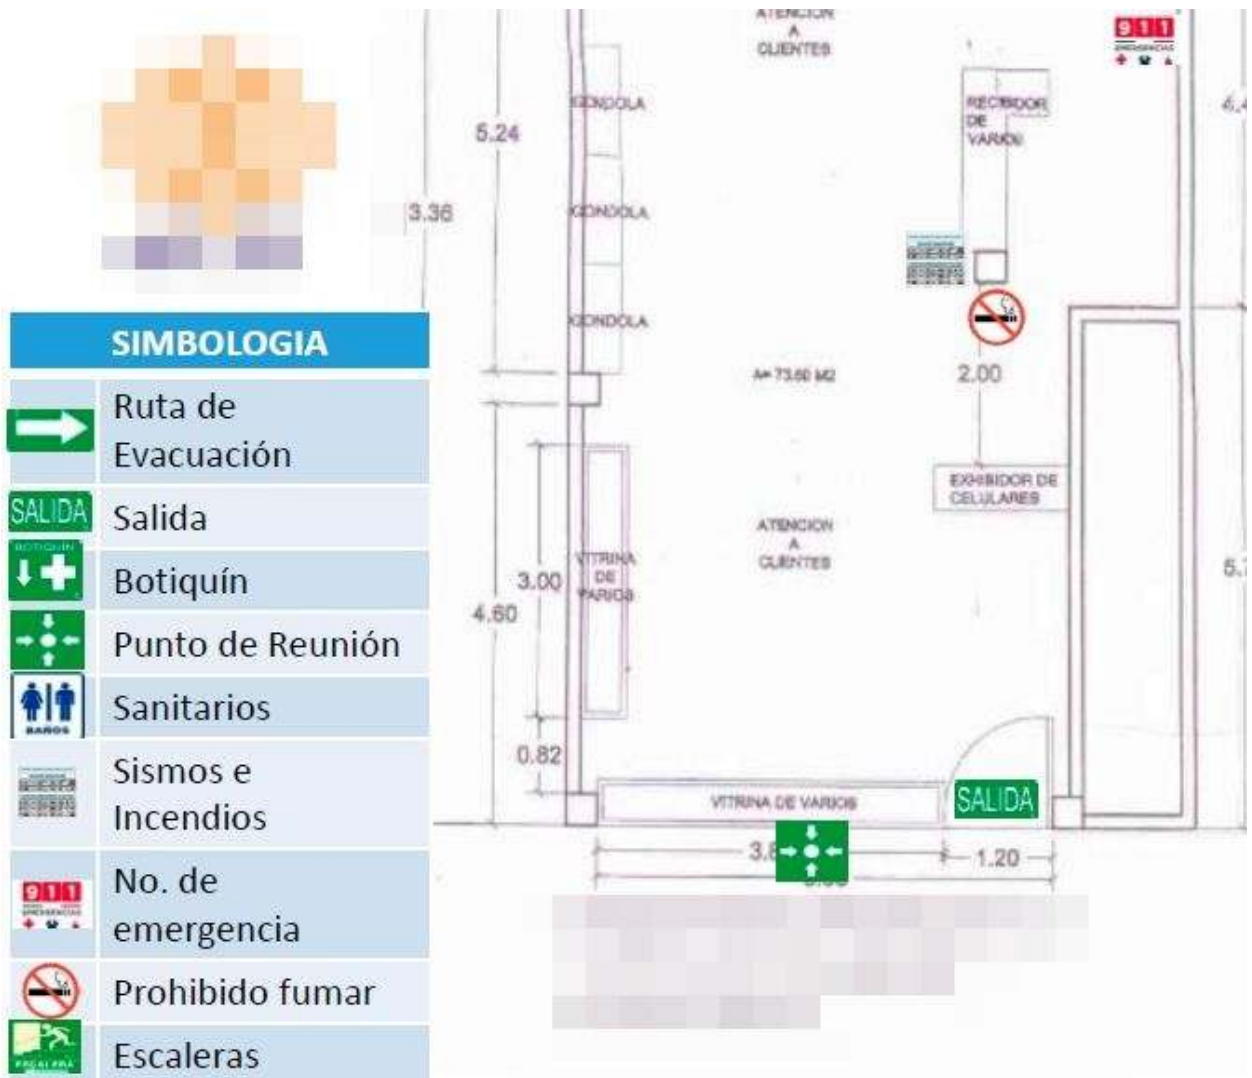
| SIMBOLOGIA | |
|---|---|
| | Ruta de Evacuación |
| SALIDA | Salida |
| BOTIQUIN | Botiquín |
| | Punto de Reunión |
| BAÑOS | Sanitarios |
| | Sismos e Incendios |
| 911 | No. de emergencia |
| | Prohibido fumar |
| ESCALERA | Escaleras |

ATENCION A CLIENTES

911 EMERGENCIAS

GONDOLA

5.24

RECIBIDOR DE VARIOS

3.36

GONDOLA

GONDOLA

A= 73.60 M2

2.00

EXHIBIDOR DE CELULARES

ATENCION A CLIENTES

3.00

VITRINA DE VARIOS

4.60

0.82

VITRINA DE VARIOS

SALIDA

3.8

1.20

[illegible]